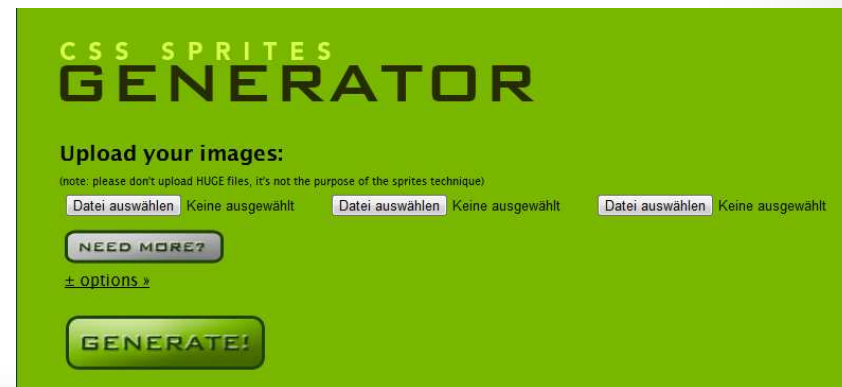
CSS SPRITES
GENERATOR

Upload your images:

(note: please don't upload HUGE files, it's not the purpose of the sprites technique)

Datei auswählen Keine ausgewählt Datei auswählen Keine ausgewählt Datei auswählen Keine ausgewählt

NEED MORE?

± options »

GENERATE!